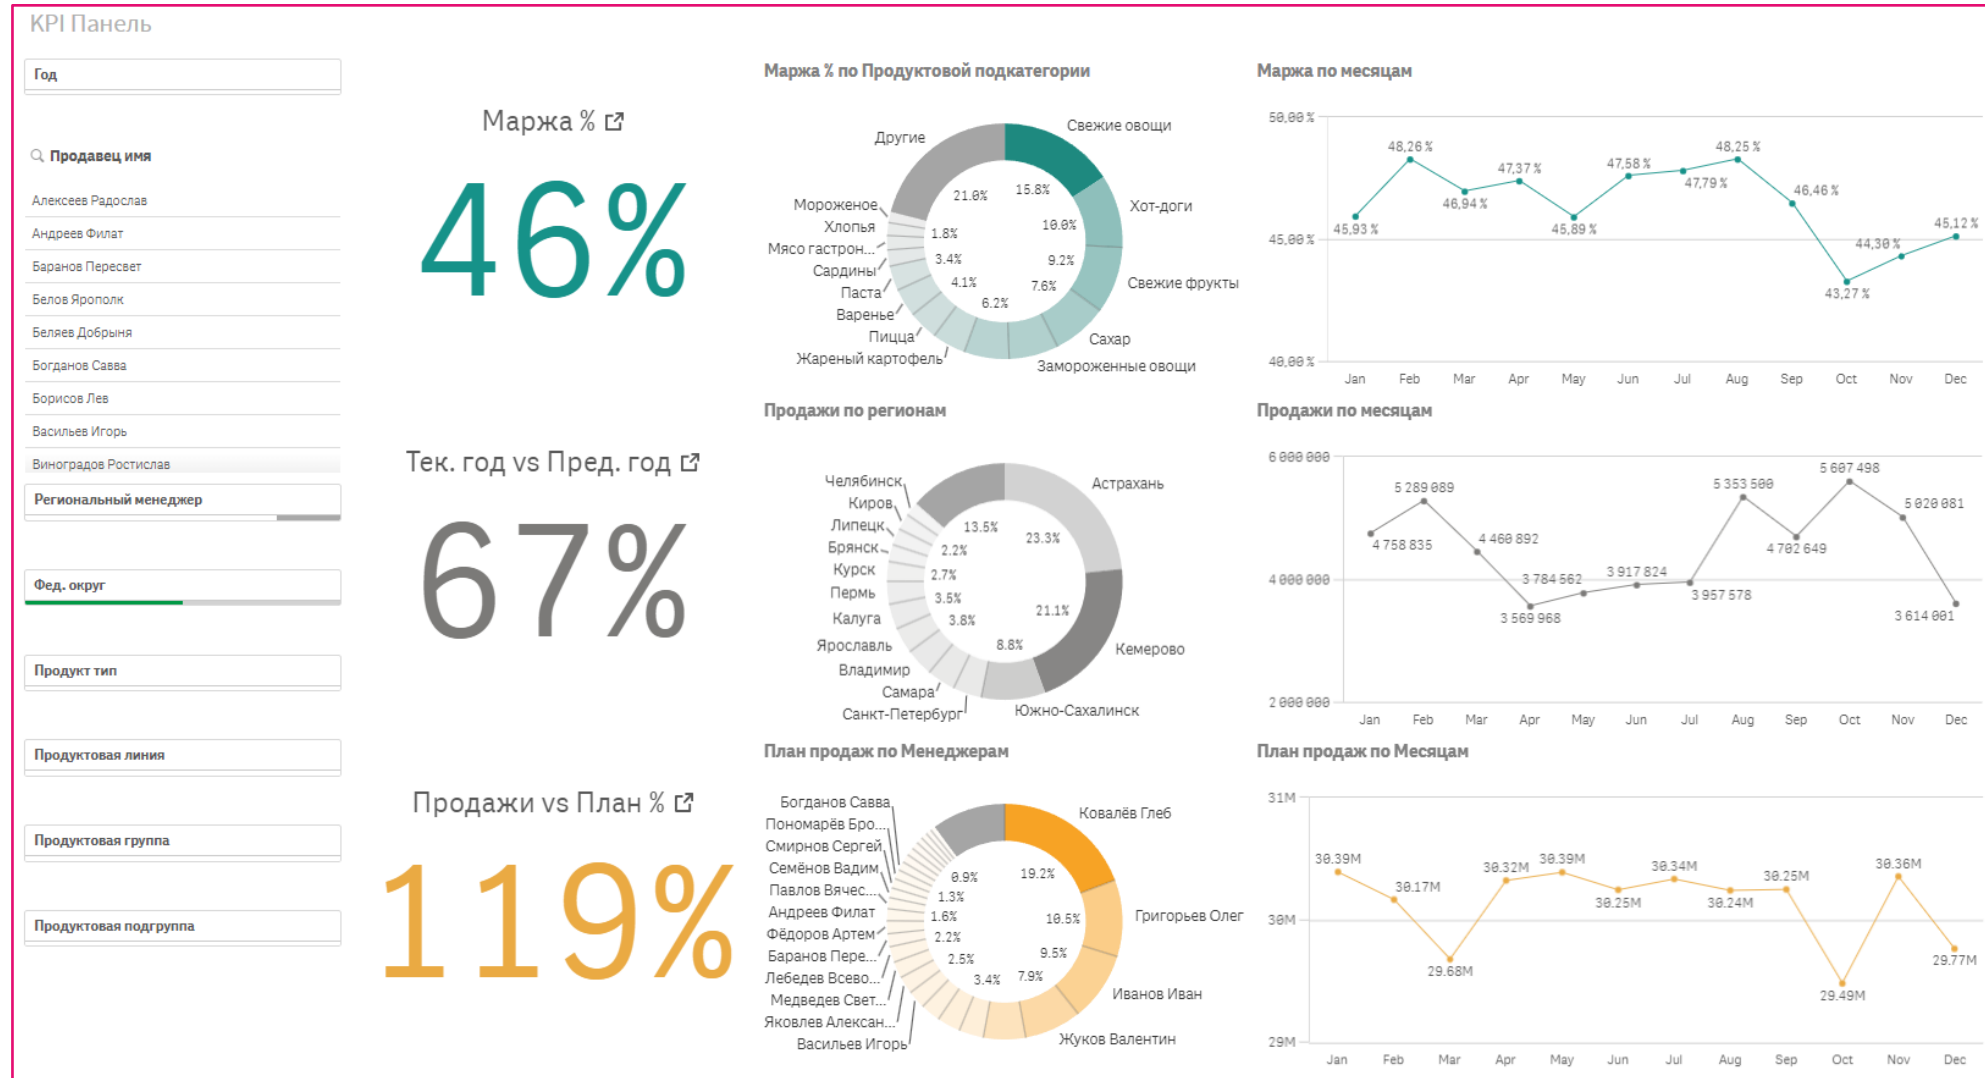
KPI Панель

Год

Продавец имя

Алексеев Радослав
Андреев Филат
Баранов Пересвет
Белов Ярополк
Беляев Добрыня
Богданов Савва
Борисов Лев
Васильев Игорь
Виноградов Ростислав

Региональный менеджер

Фед. округ

Продукт тип

Продуктовая линия

Продуктовая группа

Продуктовая подгруппа

Маржа %

46%

Тек. год vs Пред. год

67%

Продажи vs План %

119%

Маржа % по Продуктовой подкатегории

Другие
Свежие овощи
Мороженое
Хлопья
Мясо гастрон...
Сардины
Паста
Варенье
Пицца
Жареный картофель
Хот-доги
Свежие фрукты
Сахар
Замороженные овощи
21.0%
15.8%
10.0%
9.2%
7.6%
6.2%
4.1%
3.4%
1.8%

Маржа по месяцам

50.00 %
45.00 %
40.00 %
45.93 %
48.26 %
46.94 %
47.37 %
45.89 %
47.58 %
47.79 %
48.25 %
46.46 %
43.27 %
44.30 %
45.12 %
Jan Feb Mar Apr May Jun Jul Aug Sep Oct Nov Dec

Продажи по регионам

Челябинск
Киров
Липецк
Брянск
Курск
Пермь
Калуга
Ярославль
Владимир
Самара
Санкт-Петербург
Астрахань
Кемерово
Южно-Сахалинск
13.5%
23.3%
2.2%
2.7%
3.5%
3.8%
21.1%
8.8%

Продажи по месяцам

6 000 000
4 000 000
2 000 000
4 758 835
5 289 089
4 460 892
3 569 968
3 784 562
3 917 824
3 957 578
5 353 500
4 702 649
5 607 498
5 020 081
3 614 001
Jan Feb Mar Apr May Jun Jul Aug Sep Oct Nov Dec

План продаж по Менеджерам

Богданов Савва
Пономарёв Бро...
Смирнов Сергей
Семёнов Вадим
Павлов Вячес...
Андреев Филат
Фёдоров Артем
Баранов Пере...
Лебедев Всево...
Медведев Свет...
Яковлев Алексан...
Васильев Игорь
Ковалёв Глеб
Григорьев Олег
Иванов Иван
Жуков Валентин
0.9%
19.2%
1.3%
1.6%
10.5%
2.2%
9.5%
2.5%
3.4%
7.9%

План продаж по Месяцам

31M
30M
29M
30.39M
30.17M
29.68M
30.32M
30.39M
30.25M
30.34M
30.24M
30.25M
29.49M
30.36M
29.77M
Jan Feb Mar Apr May Jun Jul Aug Sep Oct Nov Dec